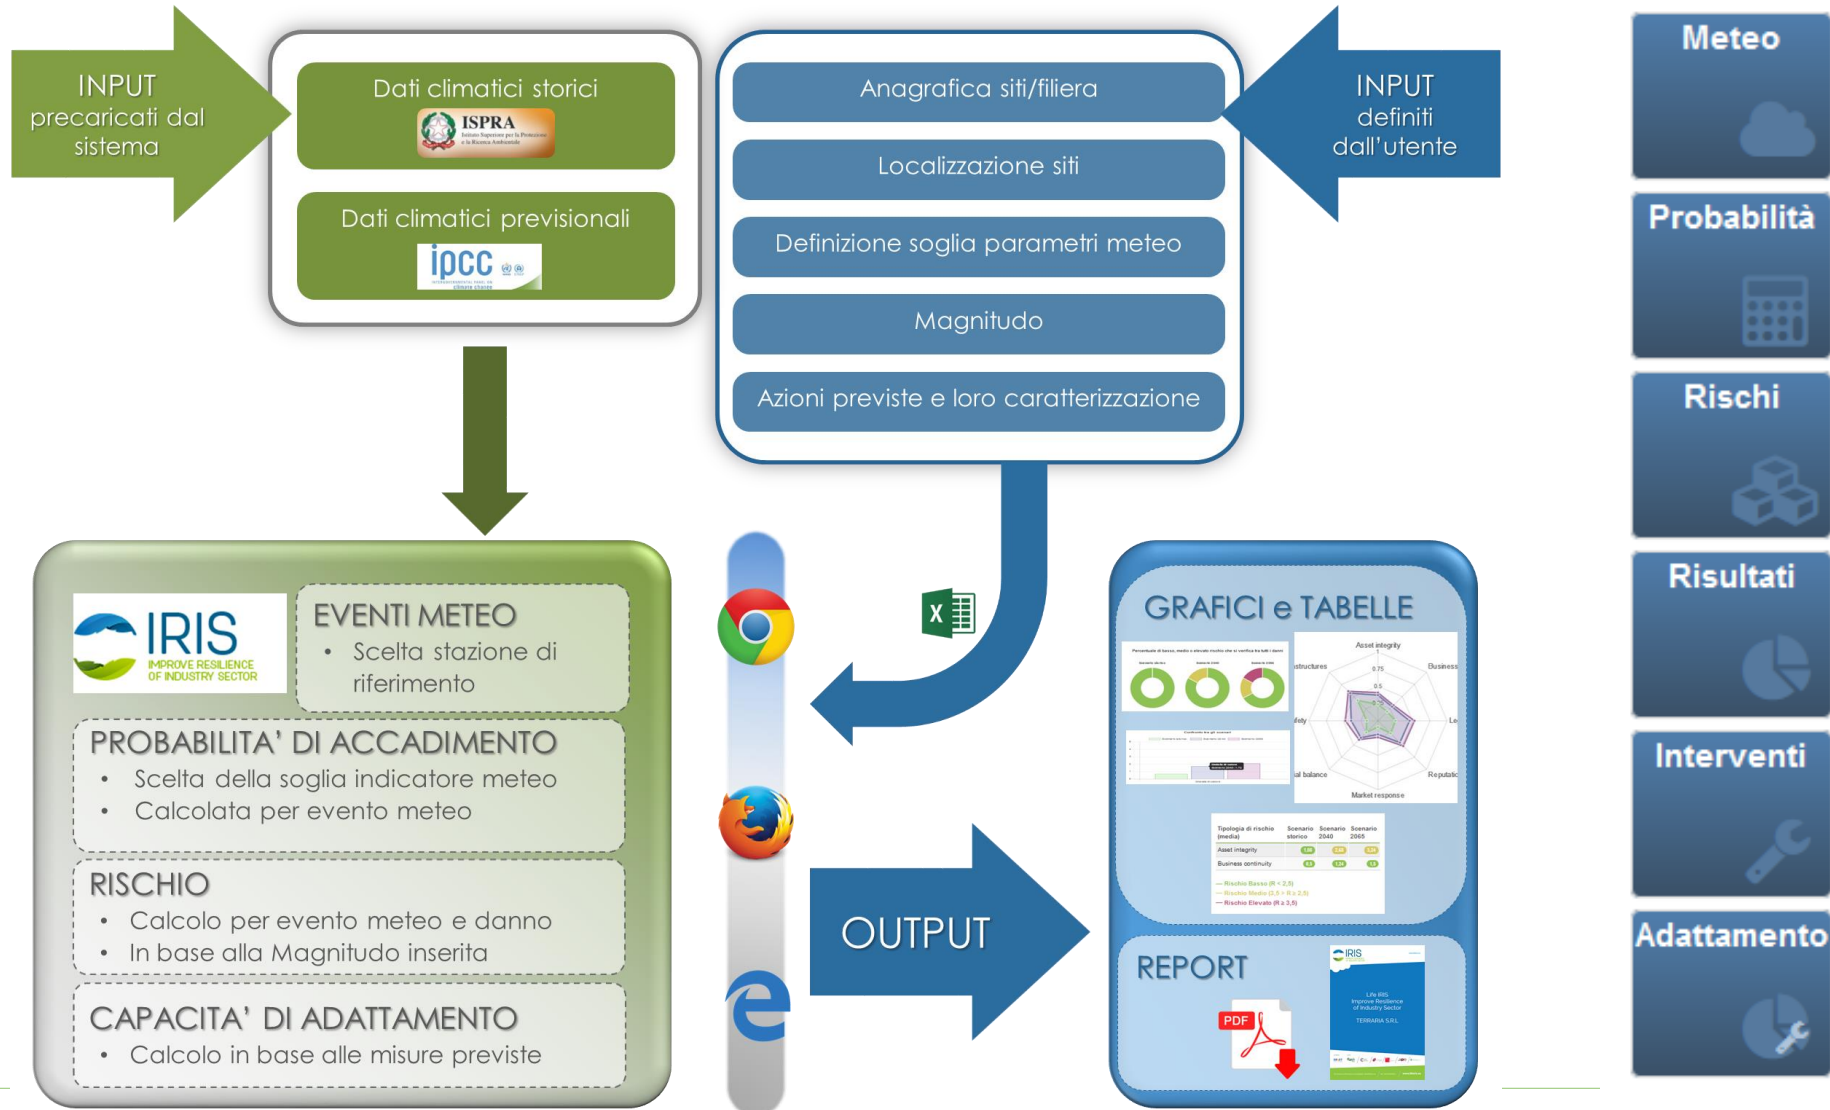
INPUT precaricati dal sistema

Dati climatici storici

ISPRA

Dati climatici previsionali

ipcc

Anagrafica siti/filiera

Localizzazione siti

Definizione soglia parametri meteo

Magnitudo

Azioni previste e loro caratterizzazione

INPUT definiti dall'utente

Meteo

Probabilità

Rischi

Risultati

Interventi

Adattamento

IRIS
IMPROVE RESILIENCE OF INDUSTRY SECTOR

EVENTI METEO
• Scelta stazione di riferimento

PROBABILITA' DI ACCADIMENTO
• Scelta della soglia indicatore meteo
• Calcolata per evento meteo

RISCHIO
• Calcolo per evento meteo e danno
• In base alla Magnitudo inserita

CAPACITA' DI ADATTAMENTO
• Calcolo in base alle misure previste

X

OUTPUT

GRAFICI e TABELLE

Asset integrity

Business

Market response

REPORT

PDF

IRIS